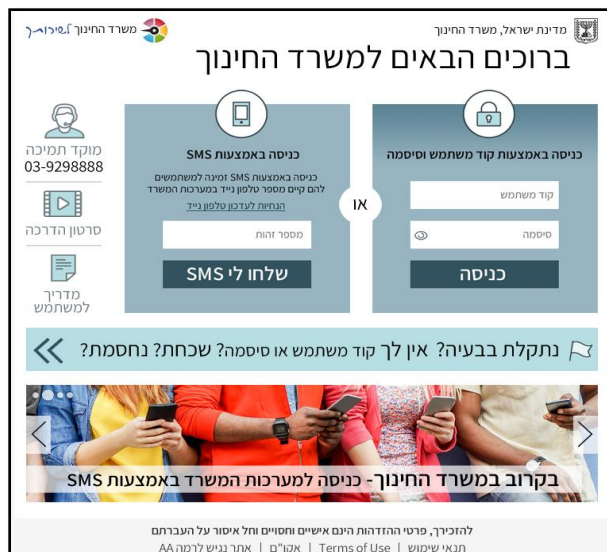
מדינת ישראל, משרד החינוך

משרד החינוך לפירוש

ברוכים הבאים למשרד החינוך

כניסה באמצעות קוד משתמש וסיסמה

קוד משתמש

סיסמה

כניסה

או

כניסה באמצעות SMS

כניסה באמצעות SMS זמינה למשתמשים להם קיים מספר טלפון נייד במערכות המשרד

הנחיות לעדכון טלפון נייד

מספר זהות

שלחו לי SMS

מוקד תמיכה
03-9298888

סרטון הדרכה

מדריך למשתמש

נתקלת בבעיה? אין לך קוד משתמש או סיסמה? שכחת? נחסמת?

בקרוב במשרד החינוך- כניסה למערכות המשרד באמצעות SMS

להזכירך, פרטי ההזדהות הינם אישיים וחסויים וחל איסור על העברתם

תנאי שימוש | Terms of Use | אקו"ם | אתר נגיש לרמה AA